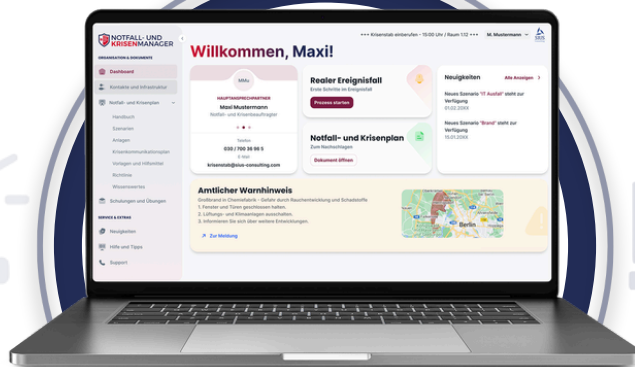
NOTFALL- UND KRISENMANAGER

ORGANISATION & DOKUMENTE

Dashboard

Kontakte und Infrastruktur

Notfall- und Krisenplan

Handbuch

Szenarien

Anlagen

Krisenkommunikationsplan

Vorlagen und Hilfsmittel

Richtlinie

Wissenswertes

Schulungen und Übungen

SERVICE & EXTRAS

Neuigkeiten

Hilfe und Tipps

Support

+++ Krisenstab einberufen - 15:00 Uhr / Raum 1.12 +++

M. Mustermann

SIUS

Willkommen, Maxi!

MMu

HAUPTANSPRECHPARTNER

Maxi Mustermann

Notfall- und Krisenbeauftragter

Telefon

030 / 700 36 96 5

E-Mail

krisenstab@sius-consulting.com

Realer Ereignisfall

Erste Schritte im Ereignisfall

Prozess starten

Notfall- und Krisenplan

Zum Nachschlagen

Dokument öffnen

Neuigkeiten

Alle Anzeigen

Neues Szenario "IT Ausfall" steht zur Verfügung

01.02.20XX

Neues Szenario "Brand" steht zur Verfügung

15.01.20XX

Amtlicher Warnhinweis

Großbrand in Chemiefabrik – Gefahr durch Rauchentwicklung und Schadstoffe

1. Fenster und Türen geschlossen halten.

2. Lüftungs- und Klimaanlagen ausschalten.

3. Informieren Sie sich über weitere Entwicklungen.

Zur Meldung

Berlin